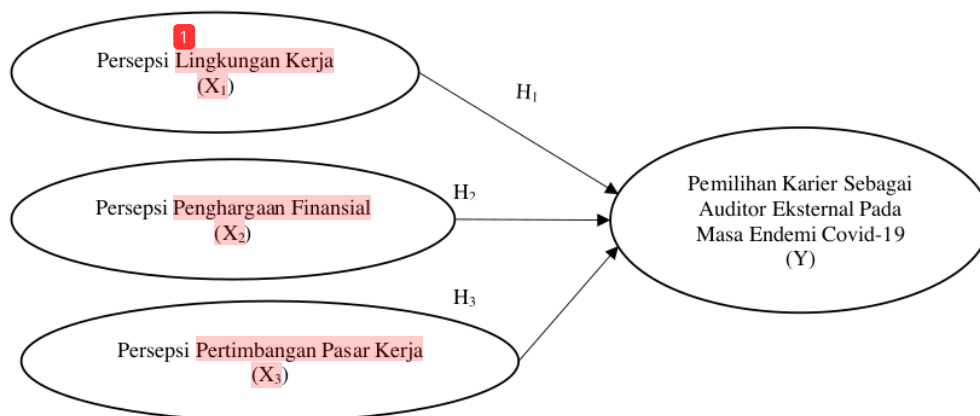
1

Persepsi Lingkungan Kerja ($X_1$)

$H_1$

Persepsi Penghargaan Finansial ($X_2$)

$H_2$

Pemilihan Karier Sebagai Auditor Eksternal Pada Masa Endemi Covid-19 (Y)

$H_3$

Persepsi Pertimbangan Pasar Kerja ($X_3$)